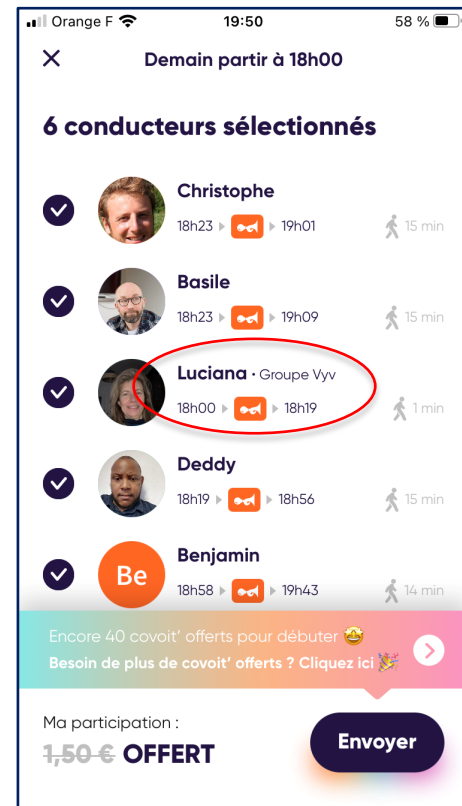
Orange F 19:50 58 %

Demain partir à 18h00

6 conducteurs sélectionnés

Christophe
18h23 19h01 15 min

Basile
18h23 19h09 15 min

Luciana • Groupe Vyv
18h00 18h19 1 min

Deddy
18h19 18h56 15 min

Be
Benjamin
18h58 19h43 14 min

Encore 40 covoit' offerts pour débuter 🤩
Besoin de plus de covoit' offerts ? Cliquez ici 🎉

Ma participation :
~~1,50 €~~ OFFERT

Envoyer